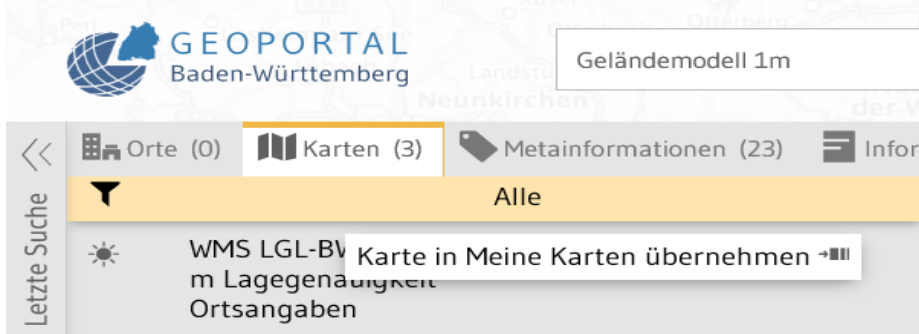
Perl
Otterberg
GEOPORTAL
Baden-Württemberg
Landstu
Neunkirchen
der W
Geländemodell 1m

<<
Letzte Suche

Orte (0) Karten (3) Metainformationen (23) Infor

Alle

WMS LGL-BV
m Lagegenauigkeit
Ortsangaben

Karte in Meine Karten übernehmen